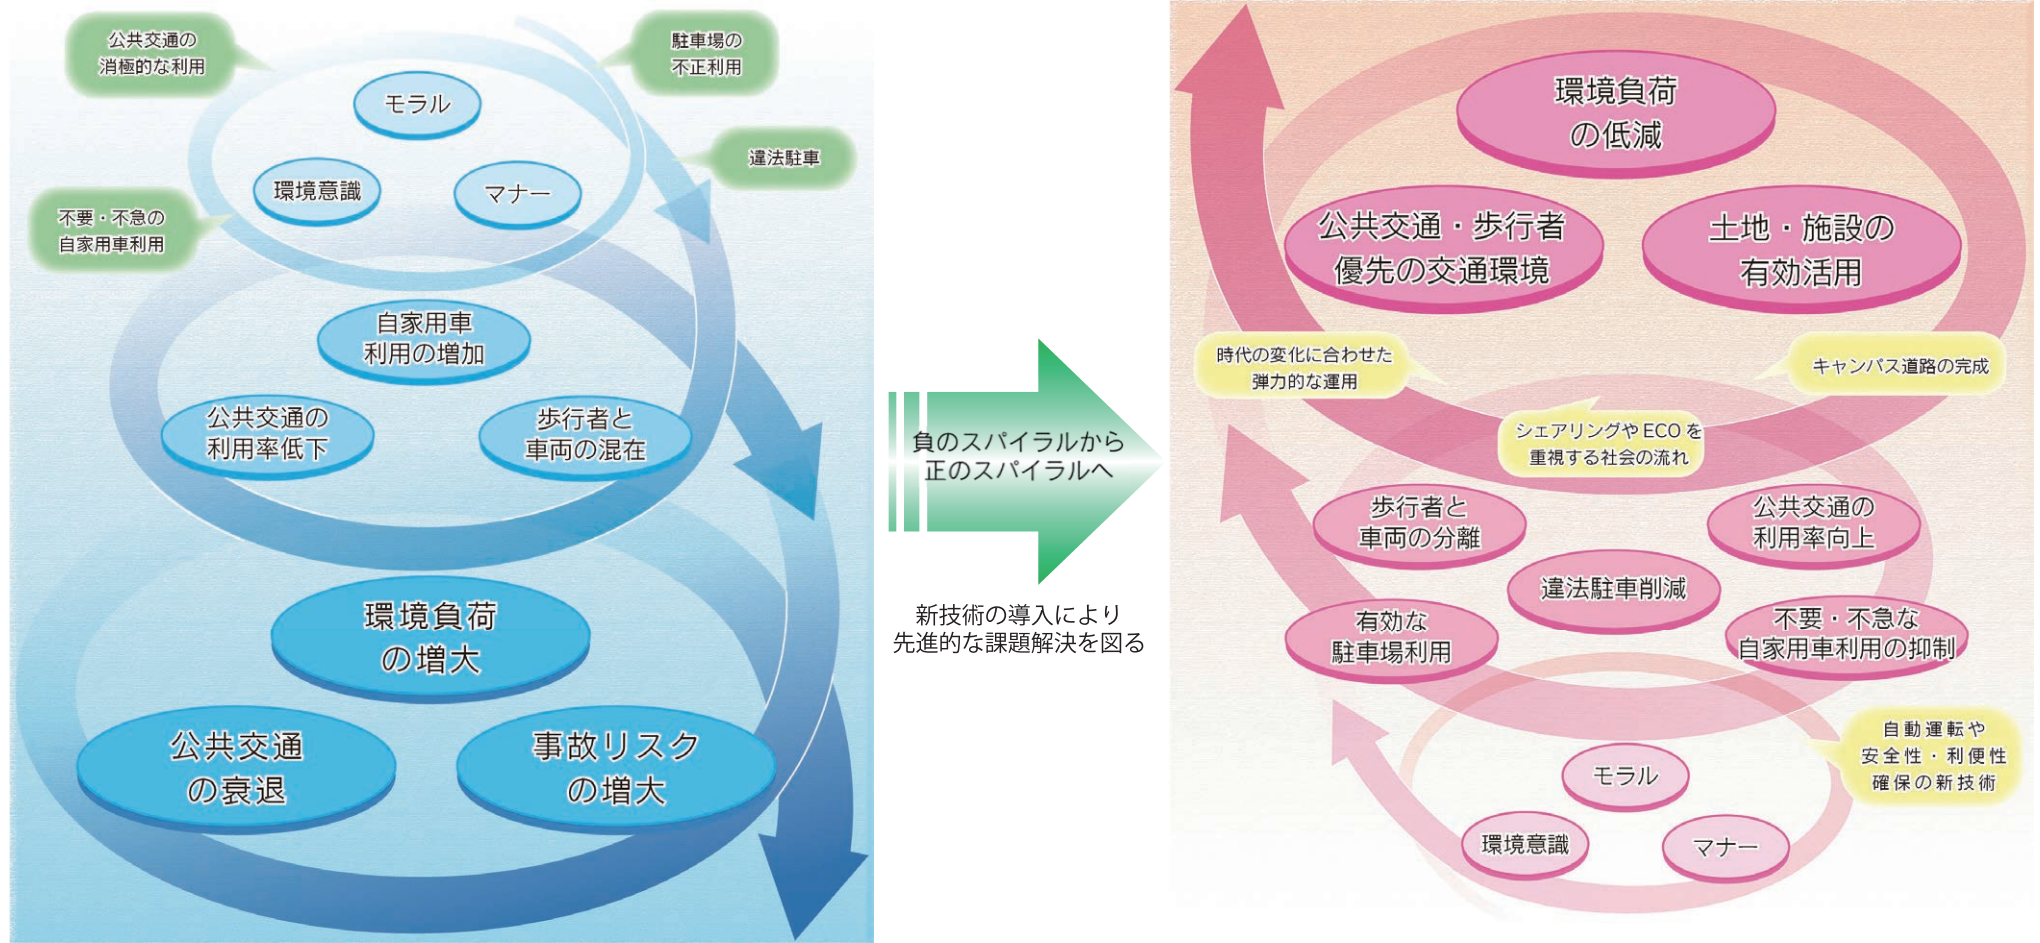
公共交通の消極的な利用

駐車場の不正利用

モラル

違法駐車

環境意識

マナー

不要・不急の自家用車利用

自家用車利用の増加

公共交通の利用率低下

歩行者と車両の混在

環境負荷の増大

公共交通の衰退

事故リスクの増大

負のスパイラルから正のスパイラルへ

新技術の導入により先進的な課題解決を図る

環境負荷の低減

公共交通・歩行者優先の交通環境

土地・施設の有効活用

時代の変化に合わせた弾力的な運用

キャンパス道路の完成

シェアリングやECOを重視する社会の流れ

歩行者と車両の分離

公共交通の利用率向上

違法駐車削減

有効な駐車場利用

不要・不急な自家用車利用の抑制

自動運転や安全性・利便性確保の新技術

モラル

環境意識

マナー